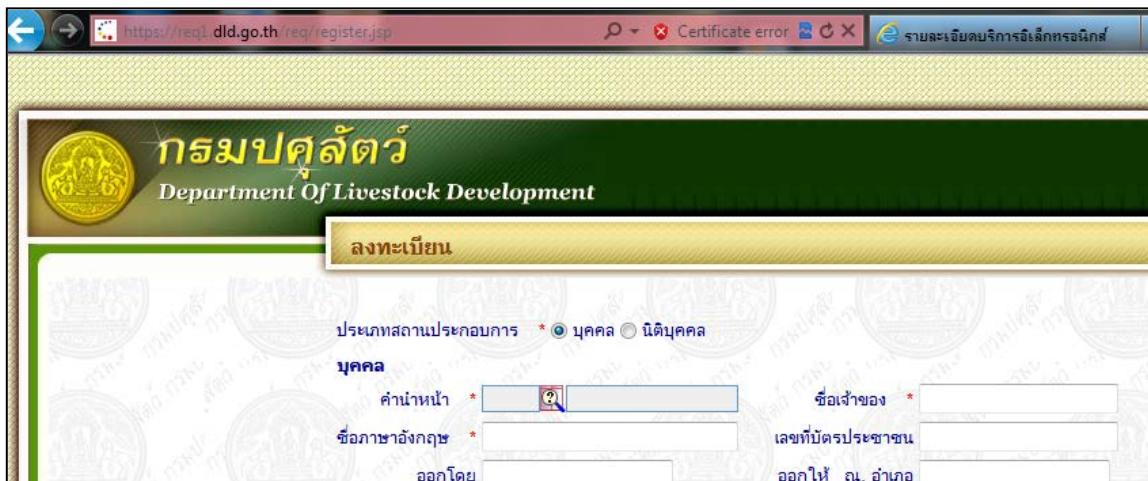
https://req1.dld.go.th/req/register.jsp
Certificate error
รายละเอียดบริการอิเล็กทรอนิกส์

กรมปศุสัตว์
Department Of Livestock Development

ลงทะเบียน

ประเภทสถานประกอบการ * บุคคล นิติบุคคล
บุคคล
คำนำหน้า *
ชื่อเจ้าของ *
ชื่อภาษาอังกฤษ *
เลขที่บัตรประชาชน
ออกโดย
ออกให้ ณ. อำเภอ